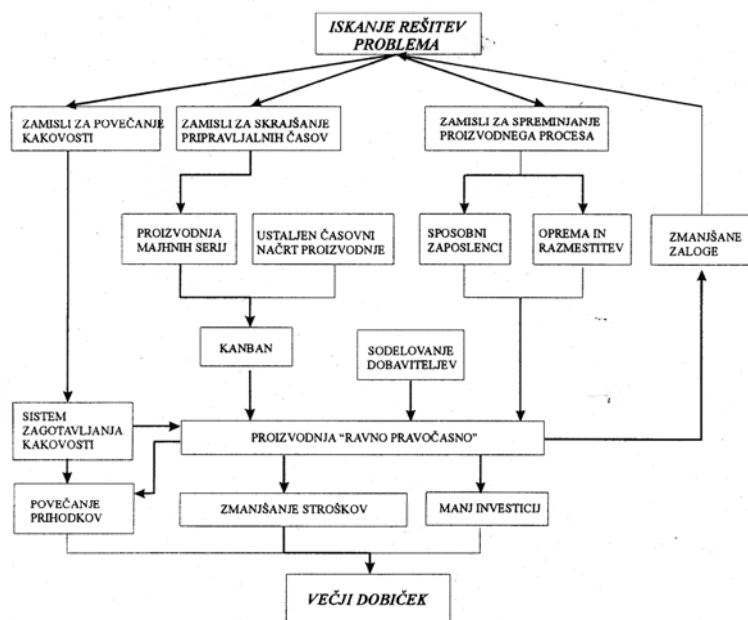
ISKANJE REŠITEV PROBLEMA

ZAMISLI ZA POVEČANJE KAKOVOSTI

ZAMISLI ZA SKRAJŠANJE PRIPRAVLJALNIH ČASOV

ZAMISLI ZA SPREMINJANJE PROIZVODNEGA PROCESA

PROIZVODNJA MAJHNIH SERIJ

USTALJEN ČASOVNI NAČRT PROIZVODNJE

SPOSOBNI ZAPOSLENCI

OPREMA IN RAZMESTITEV

ZMANJŠANE ZALOGE

KANBAN

SODELOVANJE DOBAVITELJEV

SISTEM ZAGOTAVLJANJA KAKOVOSTI

PROIZVODNJA "RAVNO PRAVOČASNO"

POVEČANJE PRIHODKOV

ZMANJŠANJE STROŠKOV

MANJ INVESTICIJ

VEČJI DOBIČEK